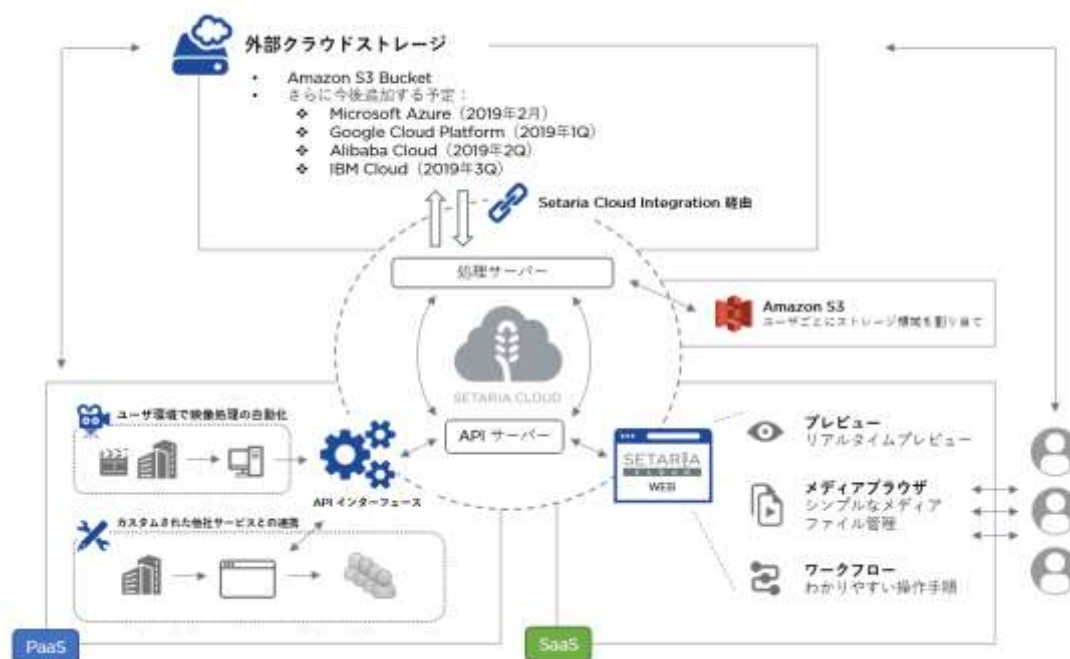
外部クラウドストレージ

- Amazon S3 Bucket
- さらに今後追加する予定：
  - ❖ Microsoft Azure（2019年2月）
  - ❖ Google Cloud Platform（2019年1Q）
  - ❖ Alibaba Cloud（2019年2Q）
  - ❖ IBM Cloud（2019年3Q）

Setaria Cloud Integration 経由

処理サーバー

Amazon S3
ユーザごとにストレージ領域を割り当て

SETARIA CLOUD

ユーザ環境で映像処理の自動化

API サーバー

API インターフェース

カスタムされた他社サービスとの連携

SETARIA
WEB

プレビュー
リアルタイムプレビュー

メディアブラウザ
シンプルなメディアファイル管理

ワークフロー
わかりやすい操作手順

PaaS

SaaS